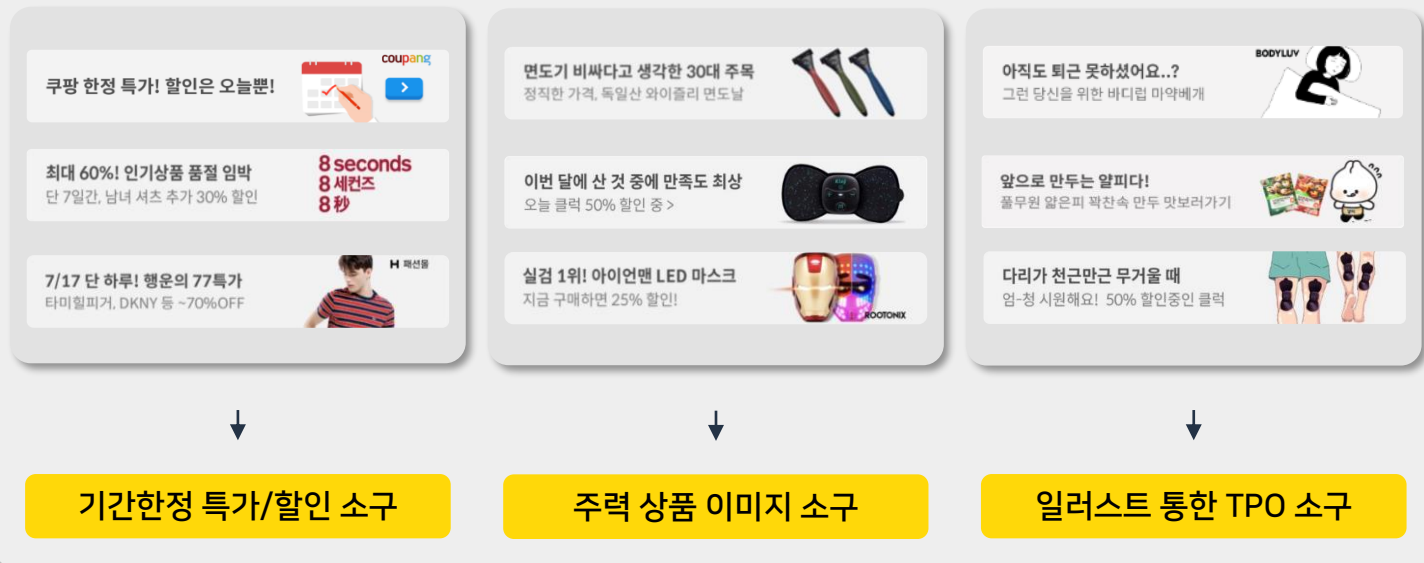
쿠팡 한정 특가! 할인은 오늘뿐!

coupang

최대 60%! 인기상품 품절 임박
단 7일간, 남녀 셔츠 추가 30% 할인

8 seconds
8 세컨즈
8 秒

7/17 단 하루! 행운의 77특가
타미힐피거, DKNY 등 ~70%OFF

H 패션몰

기간한정 특가/할인 소구

면도기 비싸다고 생각한 30대 주목
정직한 가격, 독일산 와이즐리 면도날

이번 달에 산 것 중에 만족도 최상
오늘 클릭 50% 할인 중 >

실검 1위! 아이언맨 LED 마스크
지금 구매하면 25% 할인!

ROOTONIX

주력 상품 이미지 소구

아직도 퇴근 못하셨어요..?
그런 당신을 위한 바디럽 마약베개

BODYLUV

앞으로 만두는 얇피다!
풀무원 얇은피 꽉찬속 만두 맛보러가기

다리가 천근만근 무거울 때
엄-청 시원해요! 50% 할인중인 클릭

일러스트 통한 TPO 소구